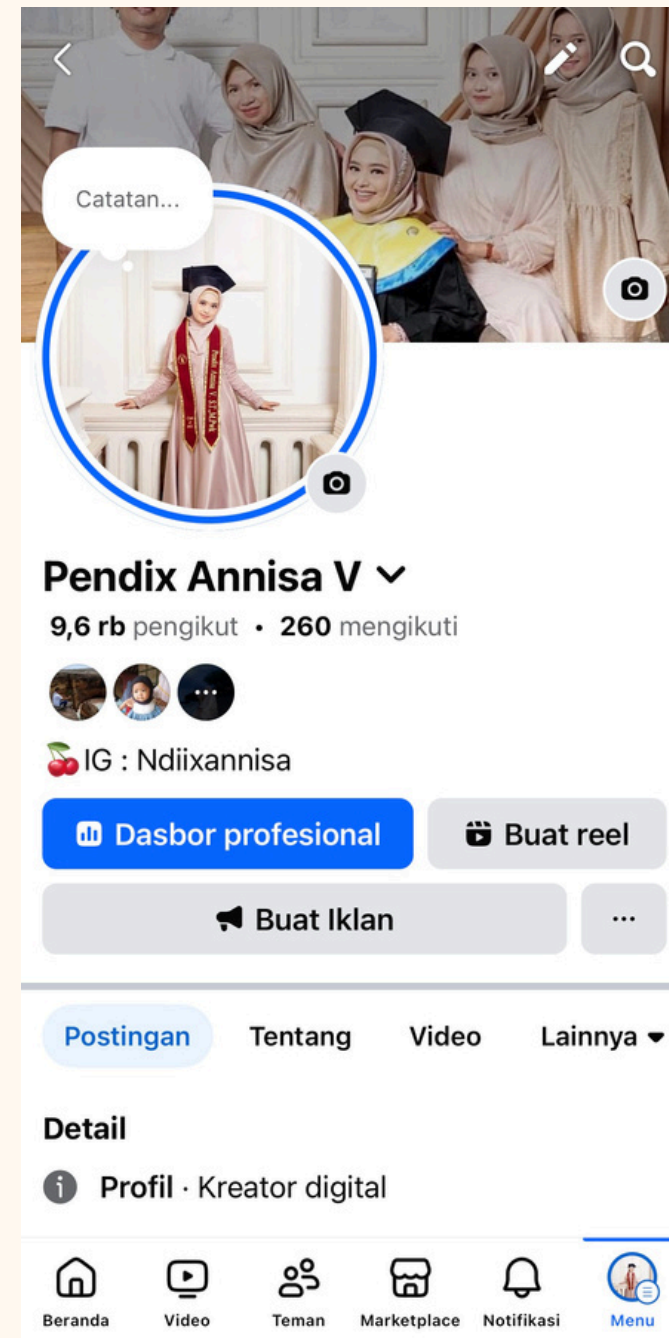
Catatan...

Pendix Annisa V

9,6 rb pengikut • 260 mengikuti

🍒IG : Ndiixannisa

Dasbor profesional

Buat reel

Buat Iklan

...

Postingan

Tentang

Video

Lainnya

Detail

Profil · Kreator digital

Beranda

Video

Teman

Marketplace

Notifikasi

Menu